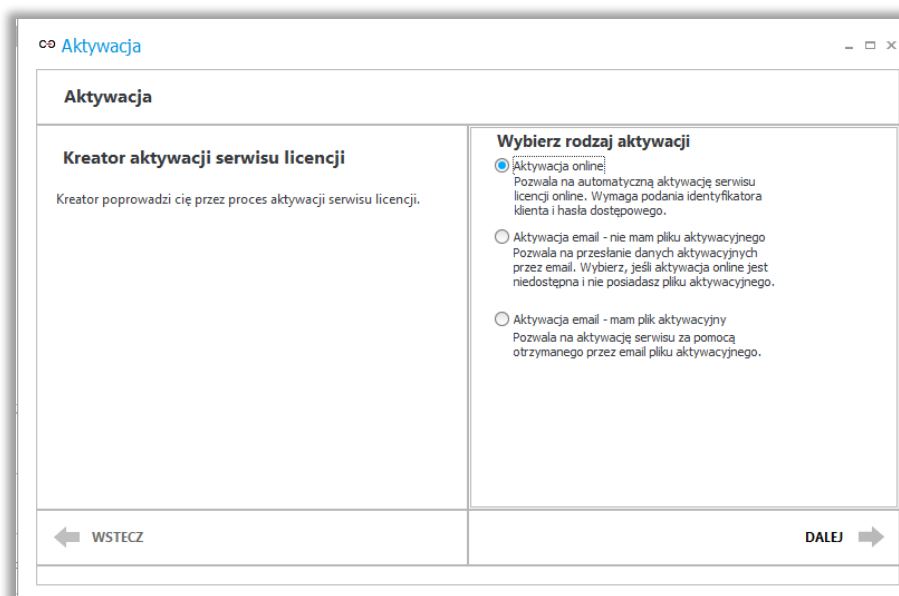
Aktywacja

Aktywacja

Kreator aktywacji serwisu licencji

Kreator poprowadzi cię przez proces aktywacji serwisu licencji.

Wybierz rodzaj aktywacji

Aktywacja online
Pozwala na automatyczną aktywację serwisu licencji online. Wymaga podania identyfikatora klienta i hasła dostępowego.

Aktywacja email - nie mam pliku aktywacyjnego
Pozwala na przesłanie danych aktywacyjnych przez email. Wybierz, jeśli aktywacja online jest niedostępna i nie posiadasz pliku aktywacyjnego.

Aktywacja email - mam plik aktywacyjny
Pozwala na aktywację serwisu za pomocą otrzymanego przez email pliku aktywacyjnego.

WSTECZ

DALEJ